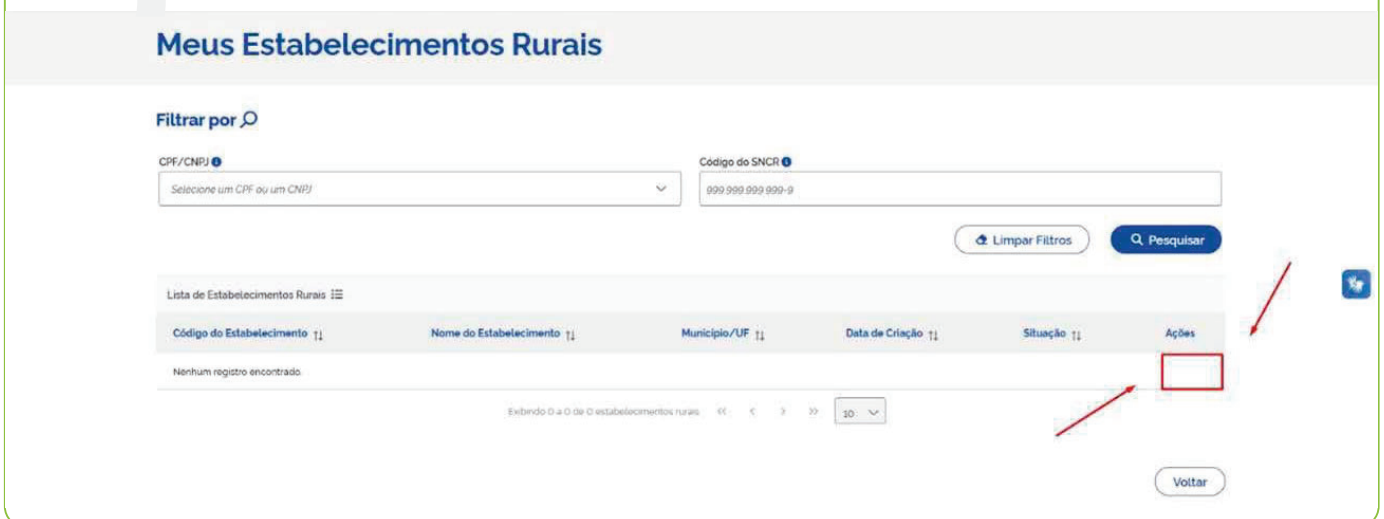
Meus Estabelecimentos Rurais

Filtrar por

CPF/CNPJ

Selecione um CPF ou um CNPJ

Código do SNCR

999.999.999.999-9

Limpar Filtros

Pesquisar

Lista de Estabelecimentos Rurais

| Código do Estabelecimento | Nome do Estabelecimento | Município/UF | Data de Criação | Situação | Ações |
|---|---|---|---|---|---|
| Nenhum registro encontrado. | | | | | |

Exibindo 0 a 0 de 0 estabelecimentos rurais « ‹ › » 10

Voltar